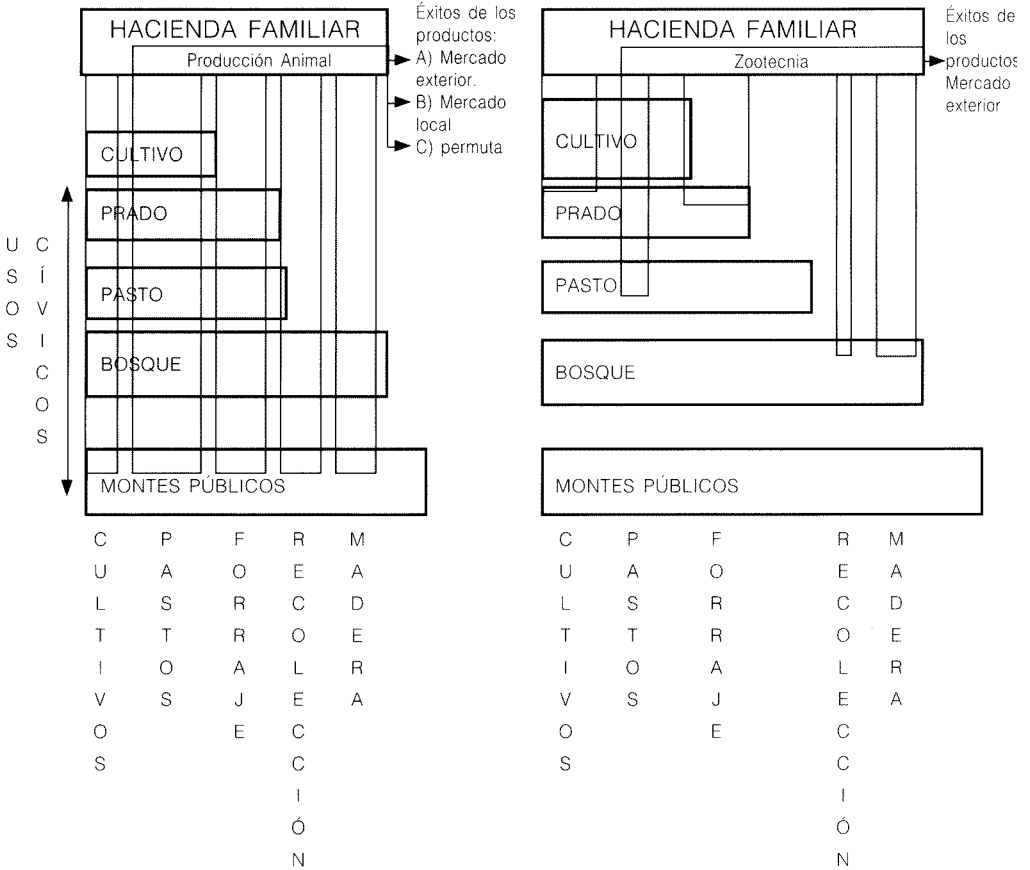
HACIENDA FAMILIAR

Producción Animal

Éxitos de los productos:
A) Mercado exterior.
B) Mercado local
C) permuta

CULTIVO

PRADO

PASTO

BOSQUE

MONTES PÚBLICOS

USOS CÍVICOS

CULTIVOS   PASTOS   FORRAJE   RECOLECCIÓN   MADERA

HACIENDA FAMILIAR

Zootecnia

Éxitos de los productos Mercado exterior

CULTIVO

PRADO

PASTO

BOSQUE

MONTES PÚBLICOS

CULTIVOS   PASTOS   FORRAJE   RECOLECCIÓN   MADERA